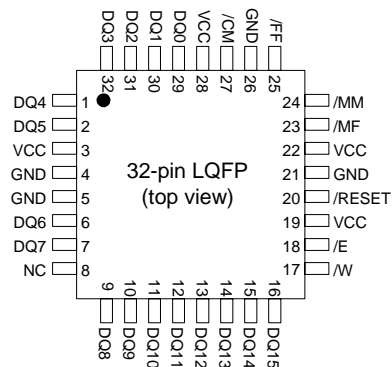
DQ3 32
DQ2 31
DQ1 30
DQ0 29
VCC 28
/CM 27
GND 26
/FF 25

DQ4 1
DQ5 2
VCC 3
GND 4
GND 5
DQ6 6
DQ7 7
NC 8

32-pin LQFP
(top view)

24 /MM
23 /MF
22 VCC
21 GND
20 /RESET
19 VCC
18 /E
17 /W

9 DQ8
10 DQ9
11 DQ10
12 DQ11
13 DQ12
14 DQ13
15 DQ14
16 DQ15